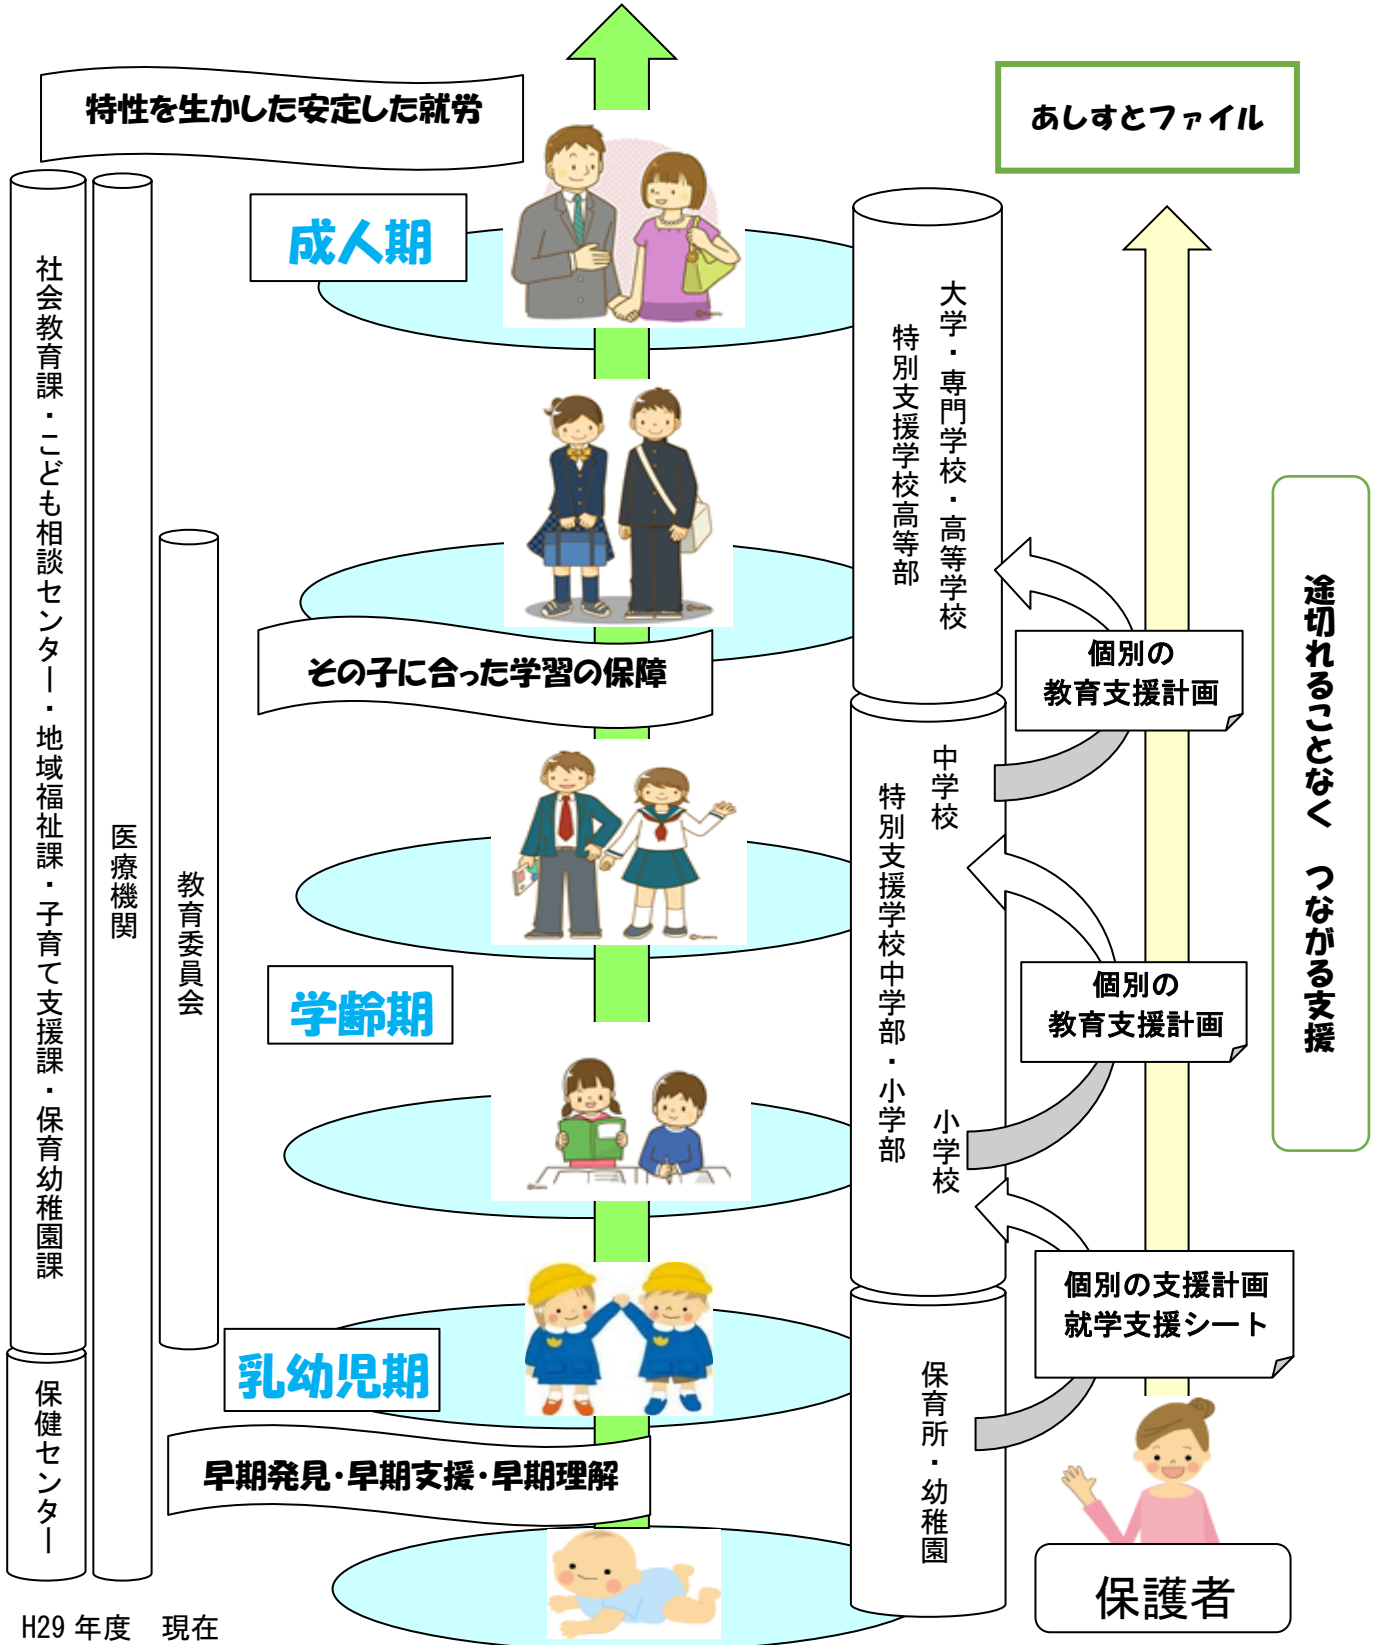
特性を生かした安定した就労

あしすとファイル

成人期

社会教育課・こども相談センター・地域福祉課・子育て支援課・保育幼稚園課

医療機関

教育委員会

大学・専門学校・高等学校

特別支援学校高等部

途切れることなく　つながる支援

その子に合った学習の保障

個別の教育支援計画

中学校

特別支援学校中学部・小学部

学齢期

個別の教育支援計画

小学校

個別の支援計画
就学支援シート

乳幼児期

保健センター

保育所・幼稚園

早期発見・早期支援・早期理解

保護者

H29 年度　現在